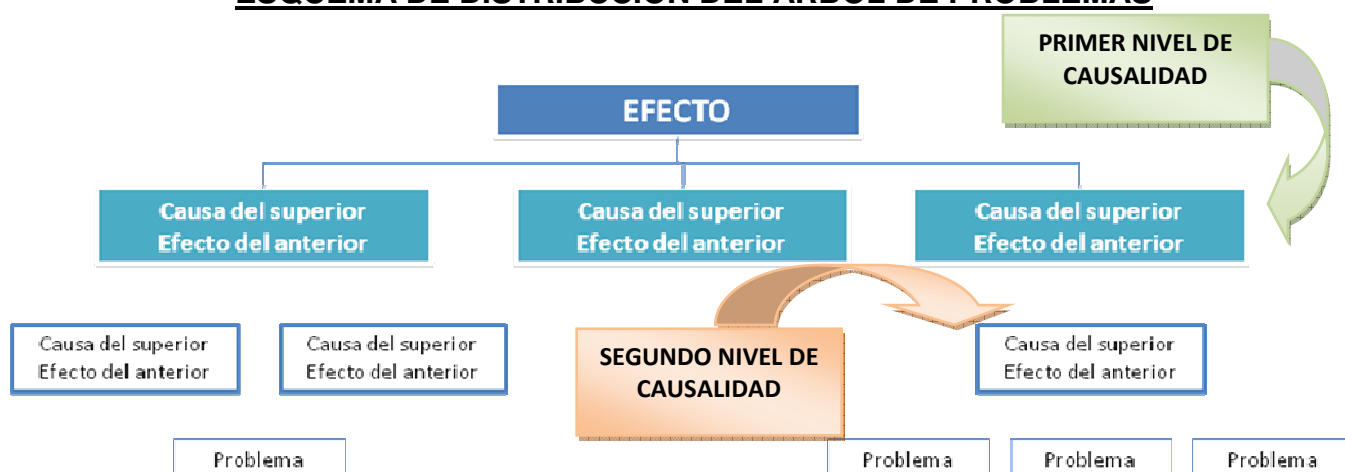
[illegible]

PRIMER NIVEL DE CAUSALIDAD

EFECTO

Causa del superior
Efecto del anterior

Causa del superior
Efecto del anterior

Causa del superior
Efecto del anterior

Causa del superior
Efecto del anterior

Causa del superior
Efecto del anterior

SEGUNDO NIVEL DE CAUSALIDAD

Causa del superior
Efecto del anterior

Problema

Problema

Problema

Problema